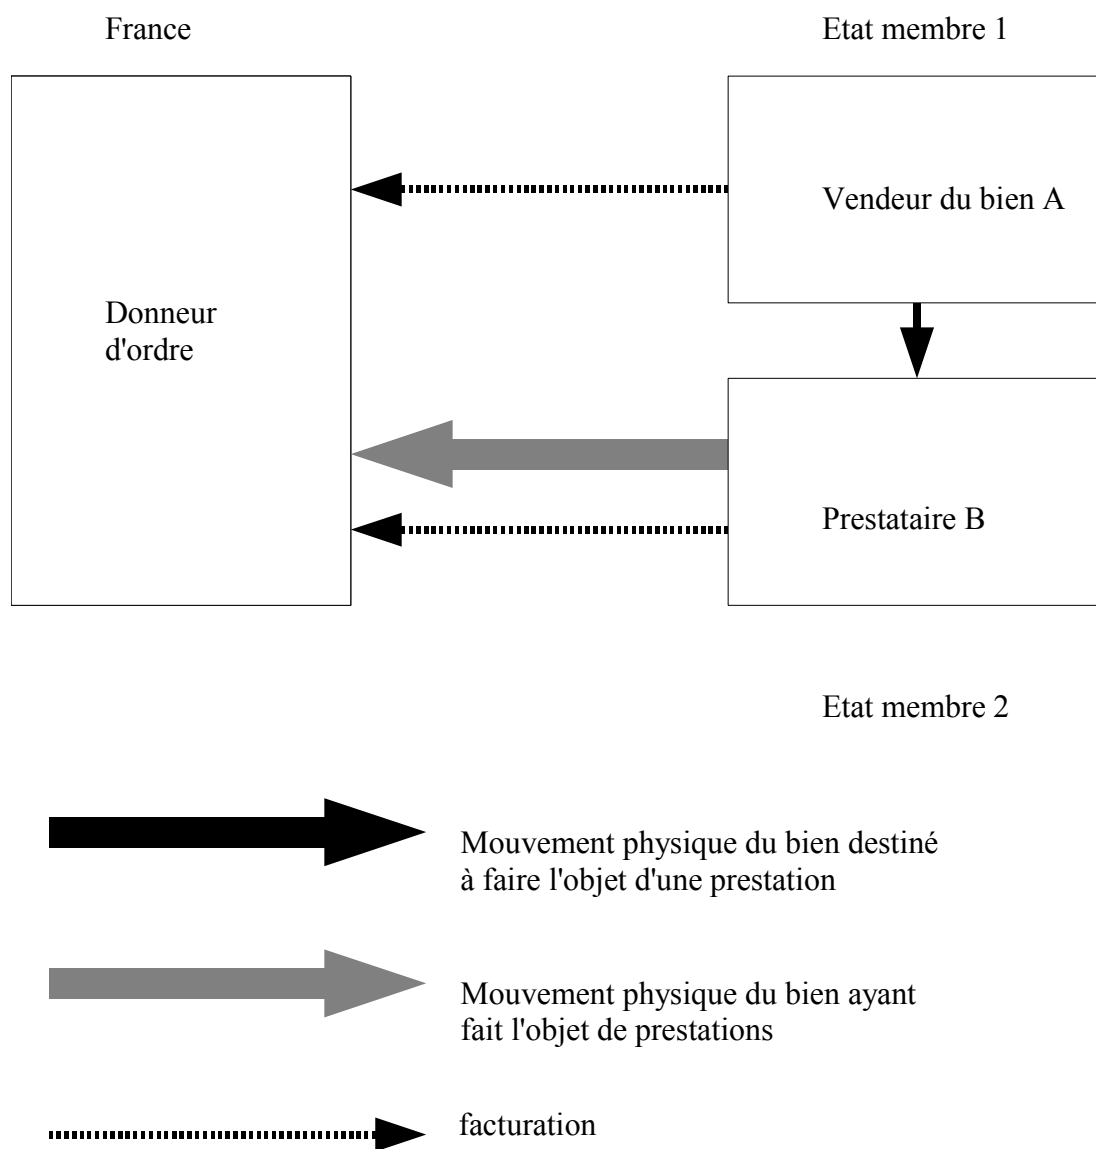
France

Etat membre 1

Vendeur du bien A

Donneur d'ordre

Prestataire B

Etat membre 2

Mouvement physique du bien destiné à faire l'objet d'une prestation

Mouvement physique du bien ayant fait l'objet de prestations

facturation